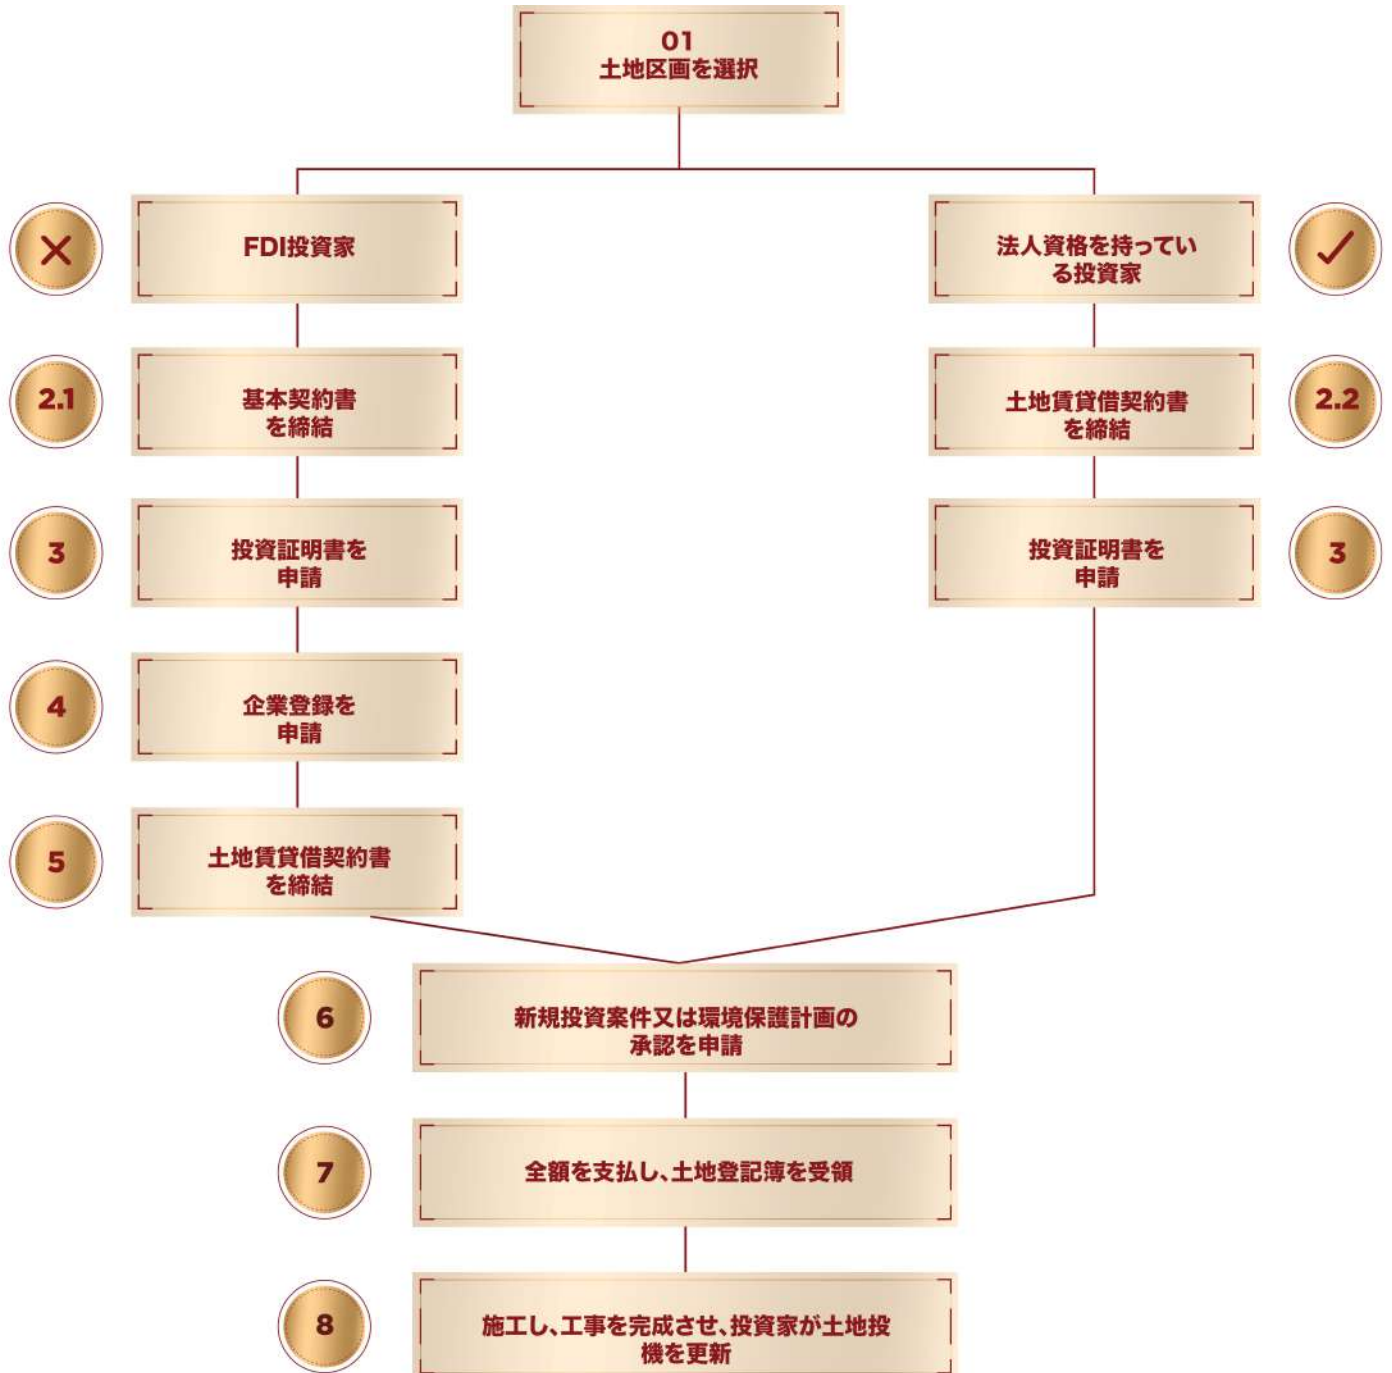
01
土地区画を選択

FDI投資家

法人資格を持っている投資家

2.1

基本契約書を締結

土地賃貸借契約書を締結

2.2

3

投資証明書を申請

投資証明書を申請

3

4

企業登録を申請

5

土地賃貸借契約書を締結

6

新規投資案件又は環境保護計画の承認を申請

7

全額を支払し、土地登記簿を受領

8

施工し、工事を完成させ、投資家が土地投機を更新